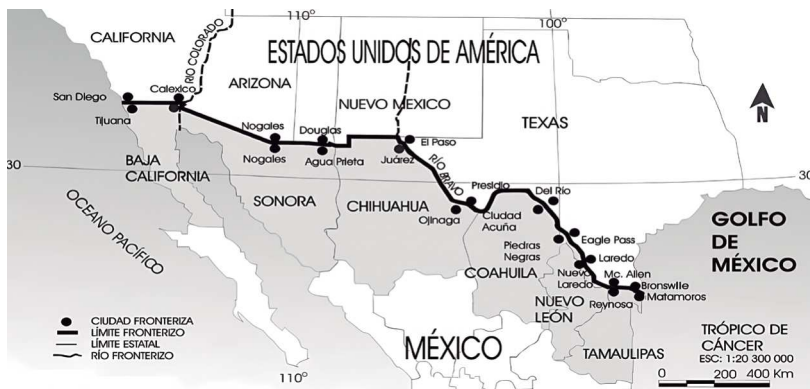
110°
100°
CALIFORNIA
RÍO COLORADO
ESTADOS UNIDOS DE AMÉRICA
ARIZONA
NUEVO MEXICO
TEXAS
San Diego
Calexico
Tijuana
Nogales
Douglas
El Paso
Nogales
Agua Prieta
Juárez
30
BAJA CALIFORNIA
SONORA
CHIHUAHUA
RÍO BRAVO
Presidio
Del Rio
Ojinaga
Ciudad Acuña
OCEANO PACÍFICO
Piedras Negras
Eagle Pass
Laredo
Nuevo Laredo
Mc. Allen
Bronswile
Reynosa
Matamoros
COAHUILA
NUEVO LEÓN
GOLFO DE MÉXICO
N
CIUDAD FRONTERIZA
LÍMITE FRONTERIZO
LÍMITE ESTATAL
RÍO FRONTERIZO
MÉXICO
TAMAULIPAS
TRÓPICO DE CÁNCER
ESC: 1:20 300 000
0 200 400 Km
110°